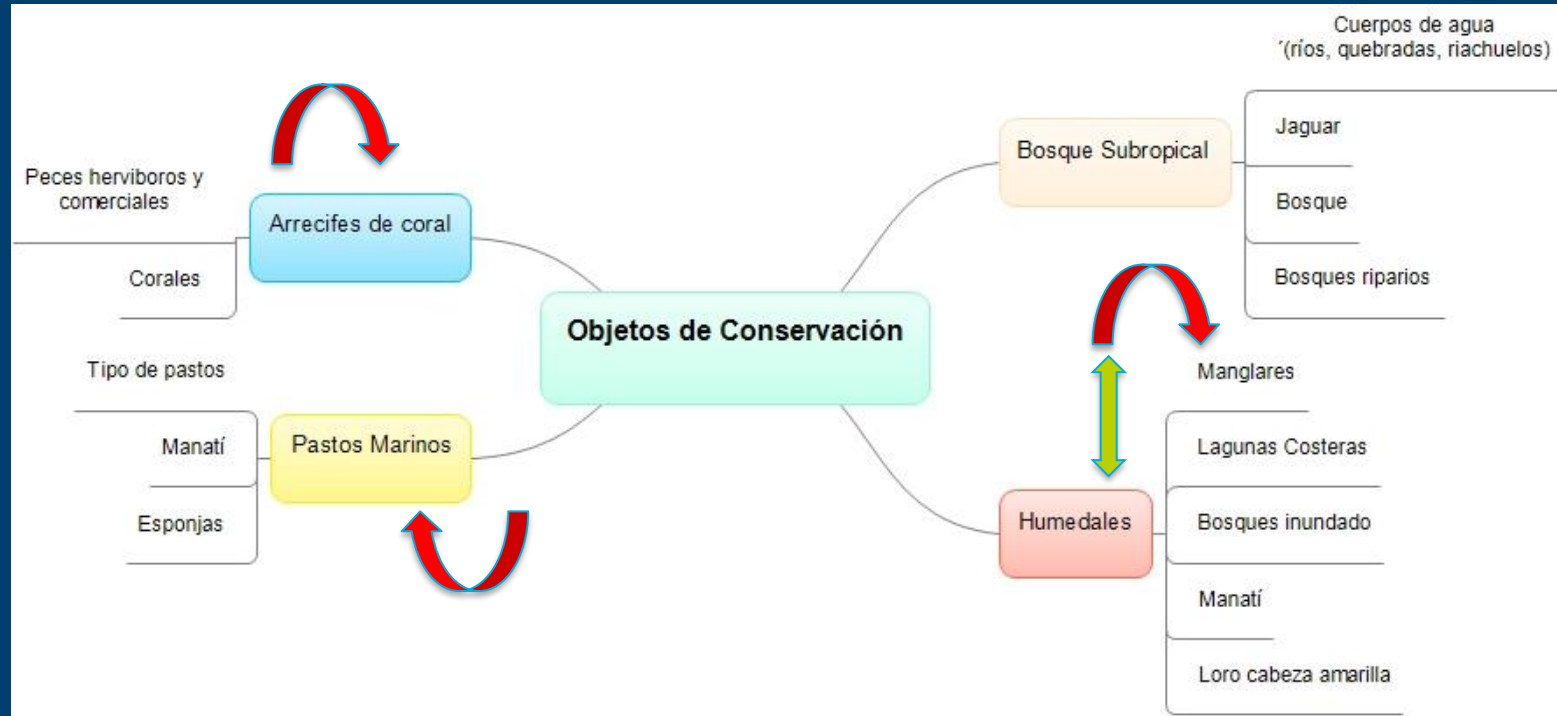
Objetos de Conservación

Arrecifes de coral

Peces herviboros y comerciales

Corales

Pastos Marinos

Tipo de pastos

Manatí

Esponjas

Bosque Subropical

Cuerpos de agua
´(ríos, quebradas, riachuelos)

Jaguar

Bosque

Bosques riparios

Humedales

Manglares

Lagunas Costeras

Bosques inundado

Manatí

Loro cabeza amarilla